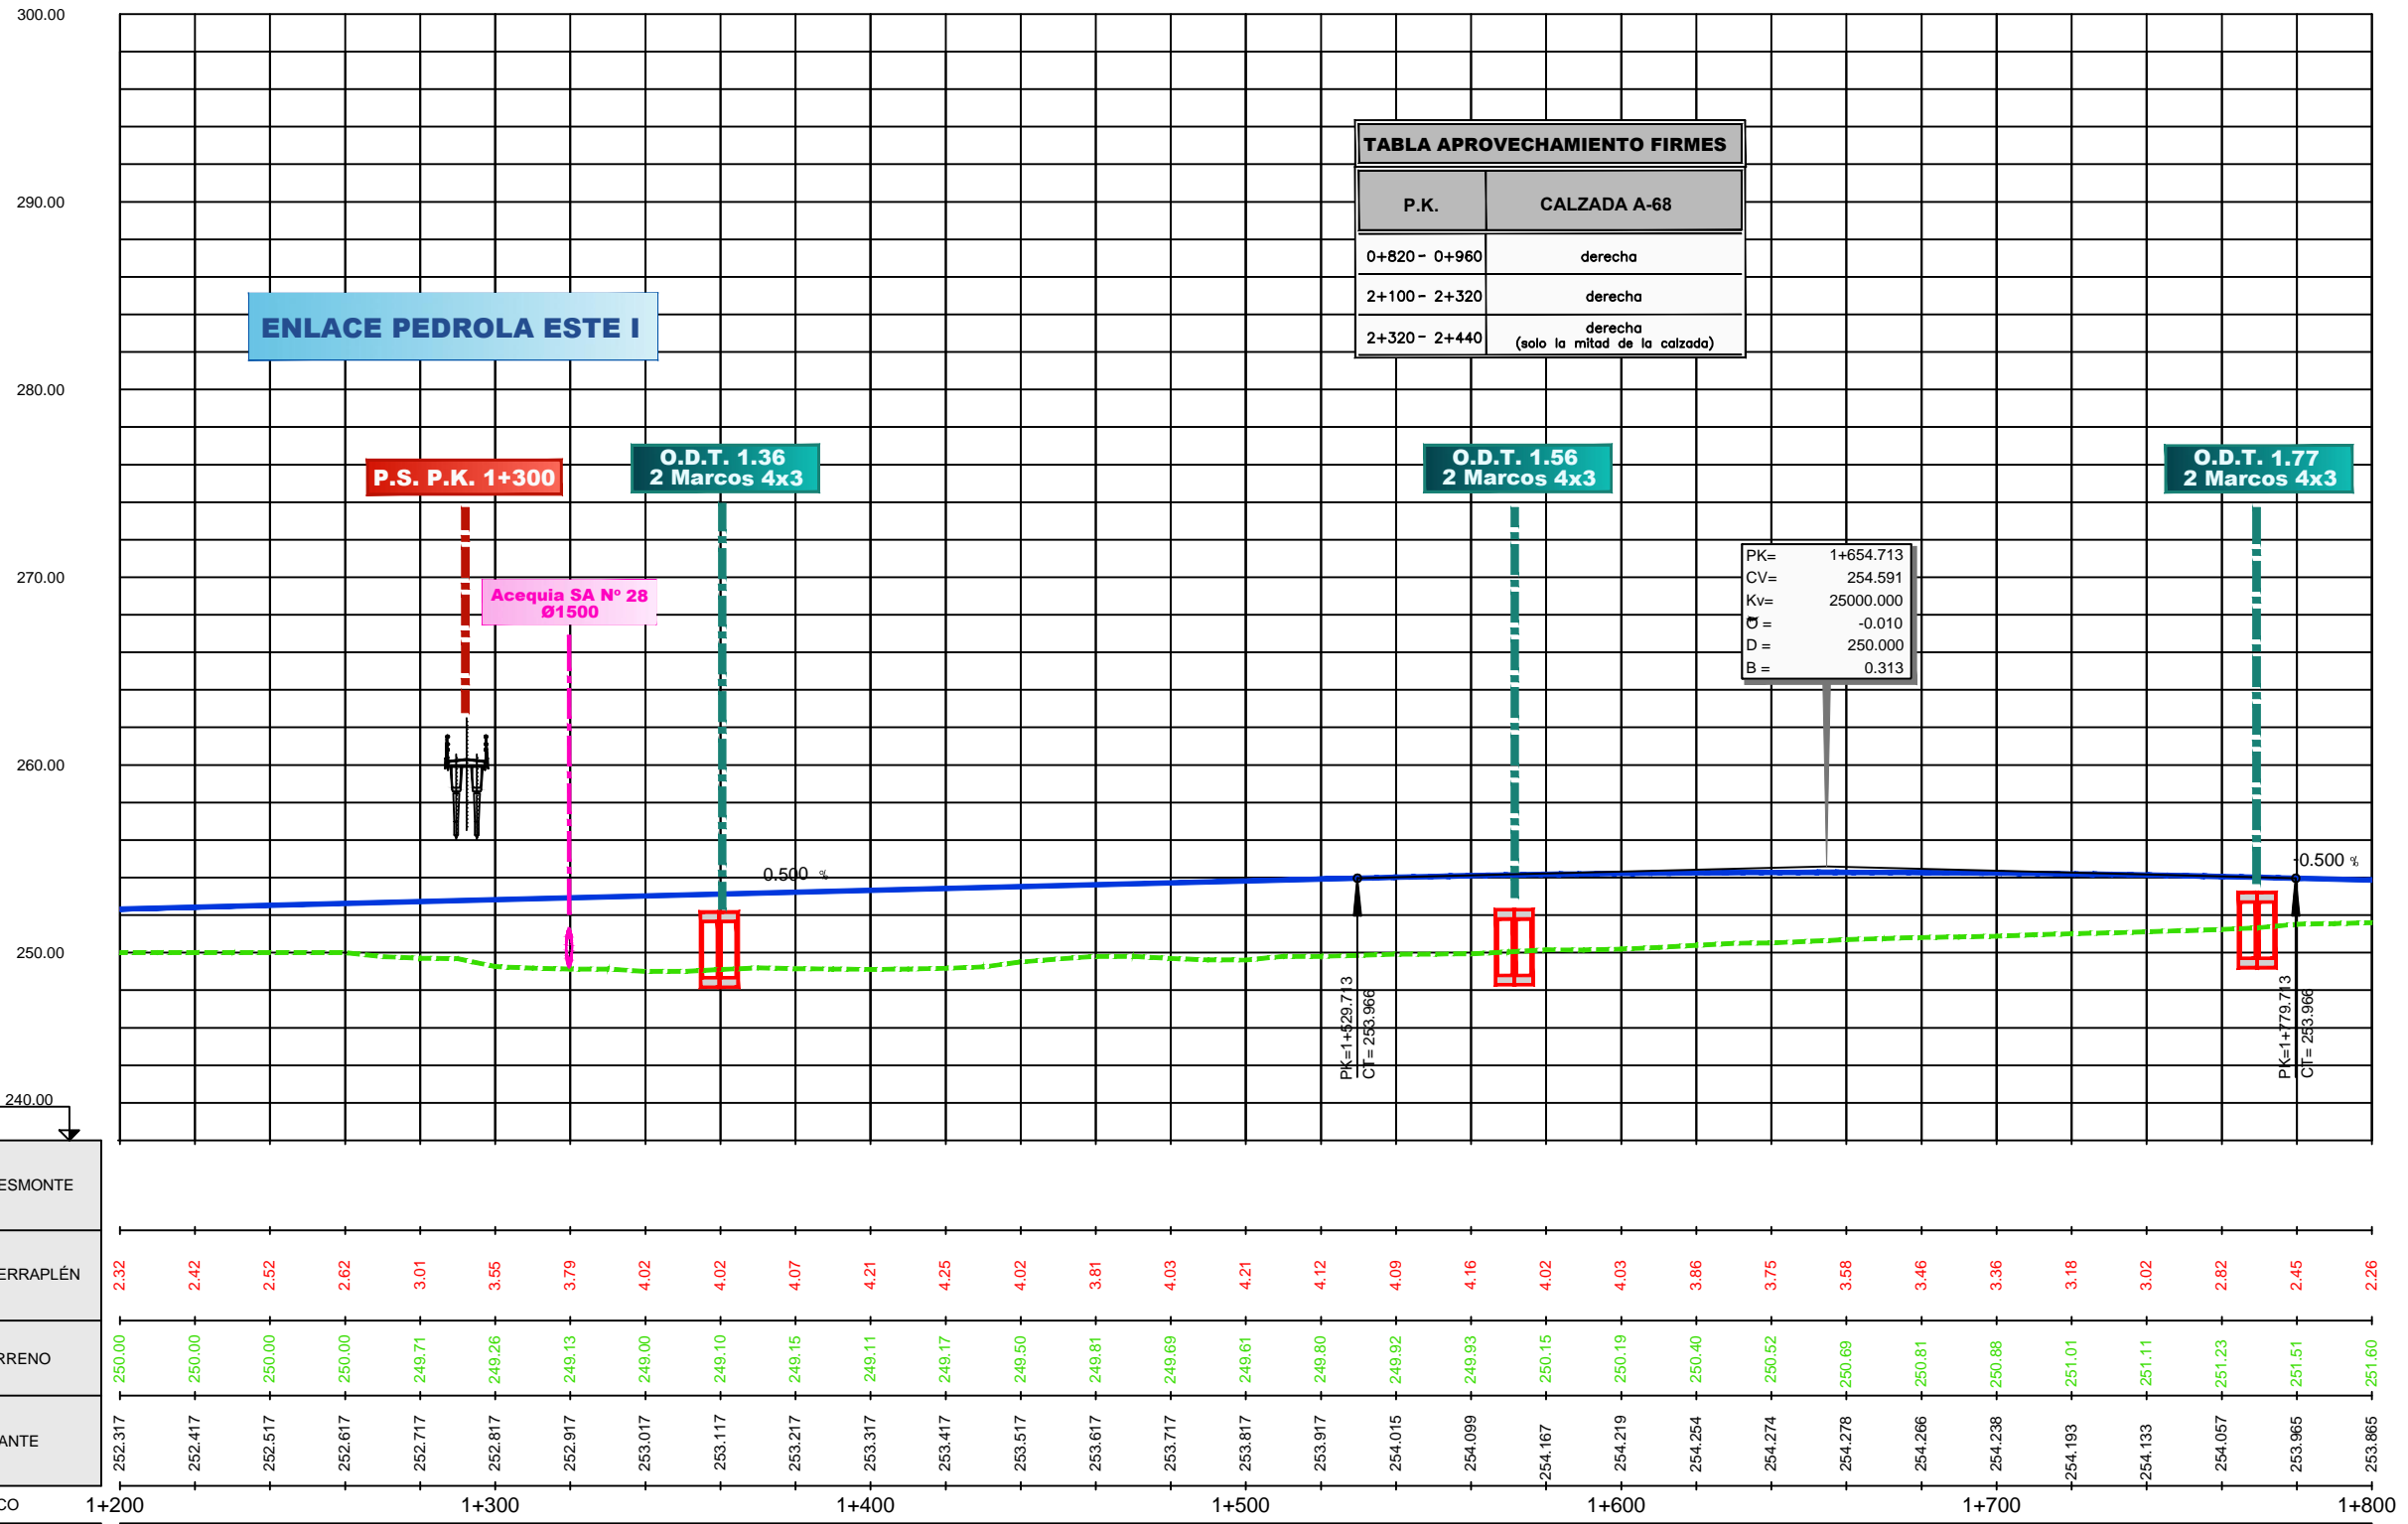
300.00
290.00
280.00
270.00
260.00
250.00
240.00

TABLA APROVECHAMIENTO FIRMES

| P.K. | CALZADA A-68 |
|---|---|
| 0+820 - 0+960 | derecha |
| 2+100 - 2+320 | derecha |
| 2+320 - 2+440 | derecha (solo la mitad de la calzada) |

ENLACE PEDROLA ESTE I

P.S. P.K. 1+300

O.D.T. 1.36
2 Marcos 4x3

O.D.T. 1.56
2 Marcos 4x3

O.D.T. 1.77
2 Marcos 4x3

Acequia SA Nº 28
Ø1500

PK= 1+654.713
CV= 254.591
Kv= 25000.000
$\theta$ = -0.010
D = 250.000
B = 0.313

0.500 %
-0.500 %

PK=1+529.713
CT= 253.966

PK=1+779.713
CT= 253.966

ESMONTE
ERRAPLÉN
RRENO
ANTE
CO

2.32 2.42 2.52 2.62 3.01 3.55 3.79 4.02 4.02 4.07 4.21 4.25 4.02 3.81 4.03 4.21 4.12 4.09 4.16 4.02 4.03 3.86 3.75 3.58 3.46 3.36 3.18 3.02 2.82 2.45 2.26

250.00 250.00 250.00 250.00 249.71 249.26 249.13 249.00 249.10 249.15 249.11 249.17 249.50 249.81 249.69 249.61 249.80 249.92 249.93 250.15 250.19 250.40 250.52 250.69 250.81 250.88 251.01 251.11 251.23 251.51 251.60

252.317 252.417 252.517 252.617 252.717 252.817 252.917 253.017 253.117 253.217 253.317 253.417 253.517 253.617 253.717 253.817 253.917 254.015 254.099 254.167 254.219 254.254 254.274 254.278 254.266 254.238 254.193 254.133 254.057 253.965 253.865

1+200 1+300 1+400 1+500 1+600 1+700 1+800